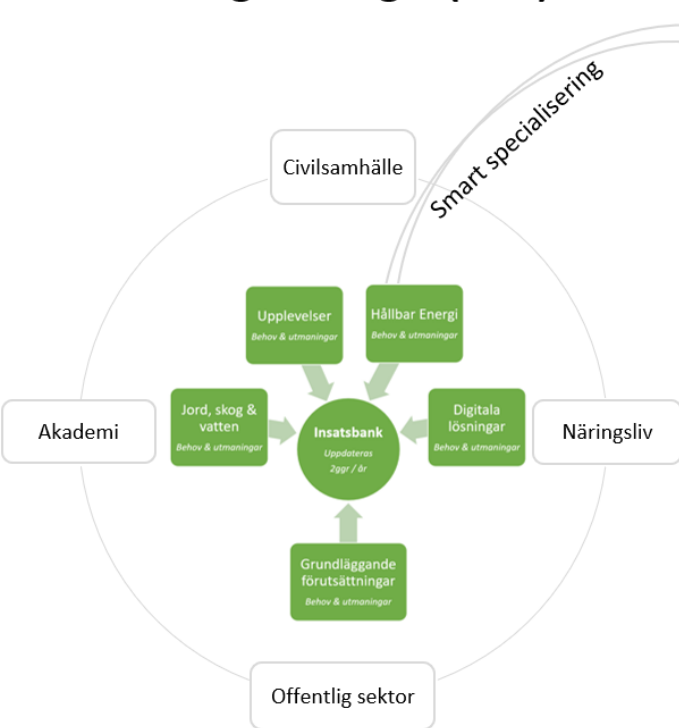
Smart specialisering

Civilsamhälle

Upplevelser
Behov & utmaningar

Hållbar Energi
Behov & utmaningar

Akademi

Jord, skog & vatten
Behov & utmaningar

Insatsbank
Uppdateras 2ggr / år

Digitala lösningar
Behov & utmaningar

Näringsliv

Grundläggande förutsättningar
Behov & utmaningar

Offentlig sektor